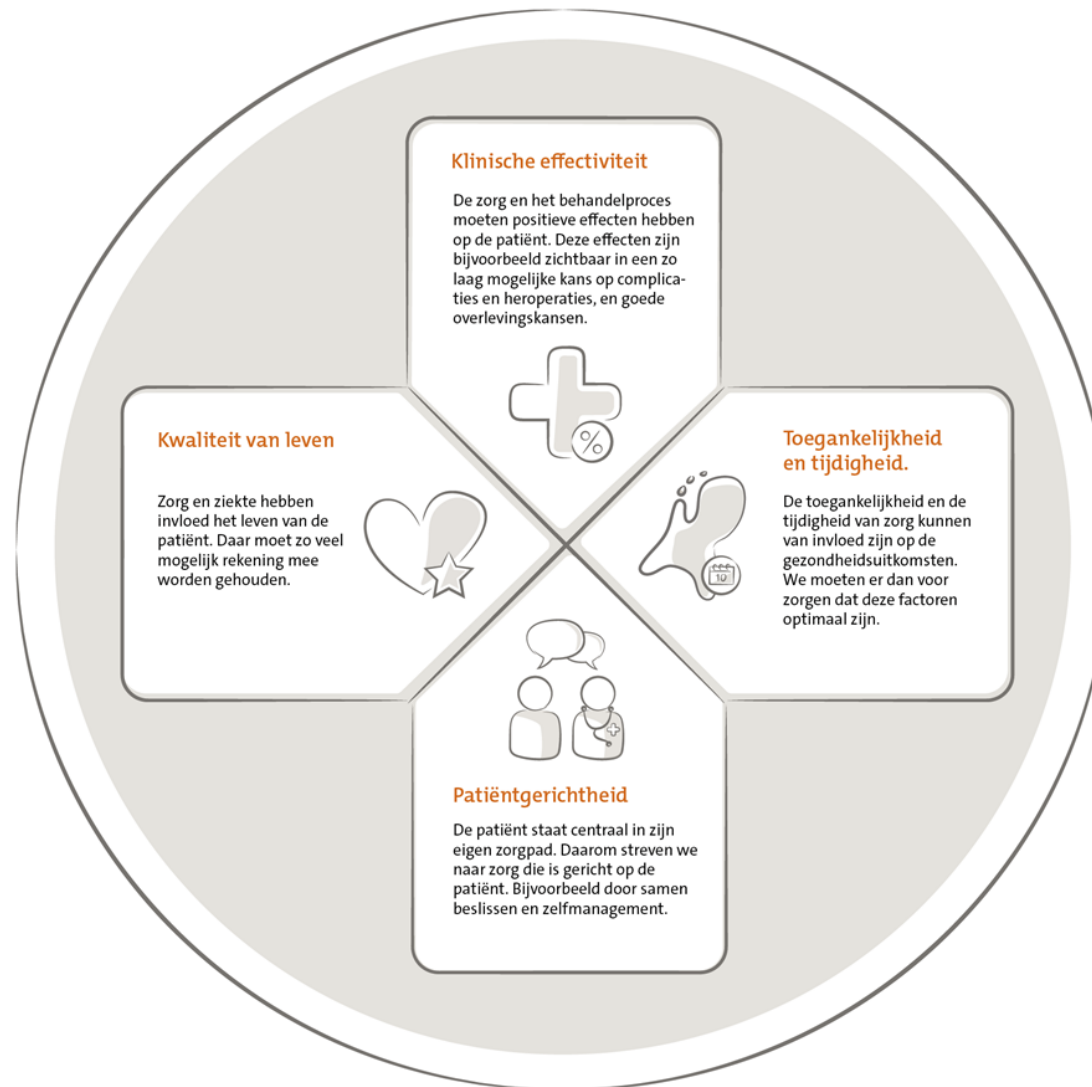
Klinische effectiviteit

De zorg en het behandelproces moeten positieve effecten hebben op de patiënt. Deze effecten zijn bijvoorbeeld zichtbaar in een zo laag mogelijke kans op complicaties en heroperaties, en goede overlevingskansen.

%

Kwaliteit van leven

Zorg en ziekte hebben invloed het leven van de patiënt. Daar moet zo veel mogelijk rekening mee worden gehouden.

Toegankelijkheid en tijdigheid.

De toegankelijkheid en de tijdigheid van zorg kunnen van invloed zijn op de gezondheidsuitkomsten. We moeten er dan voor zorgen dat deze factoren optimaal zijn.

10

Patiëntgerichtheid

De patiënt staat centraal in zijn eigen zorgpad. Daarom streven we naar zorg die is gericht op de patiënt. Bijvoorbeeld door samen beslissen en zelfmanagement.